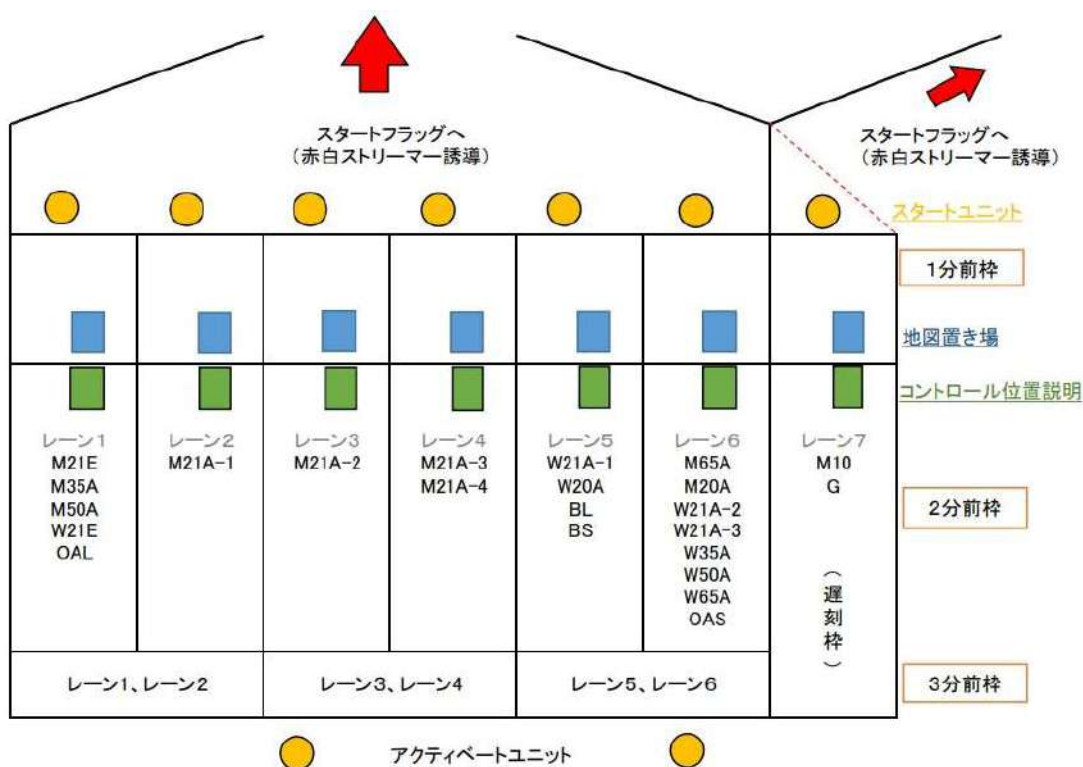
スタートフラッグへ
（赤白ストリーマー誘導）

スタートフラッグへ
（赤白ストリーマー誘導）

スタートユニット

1分前枠

地図置き場

コントロール位置説明

レーン1
M21E
M35A
M50A
W21E
OAL

レーン2
M21A−1

レーン3
M21A−2

レーン4
M21A−3
M21A−4

レーン5
W21A−1
W20A
BL
BS

レーン6
M65A
M20A
W21A−2
W21A−3
W35A
W50A
W65A
OAS

レーン7
M10
G

（遅刻枠）

2分前枠

レーン1、レーン2

レーン3、レーン4

レーン5、レーン6

3分前枠

アクティベートユニット